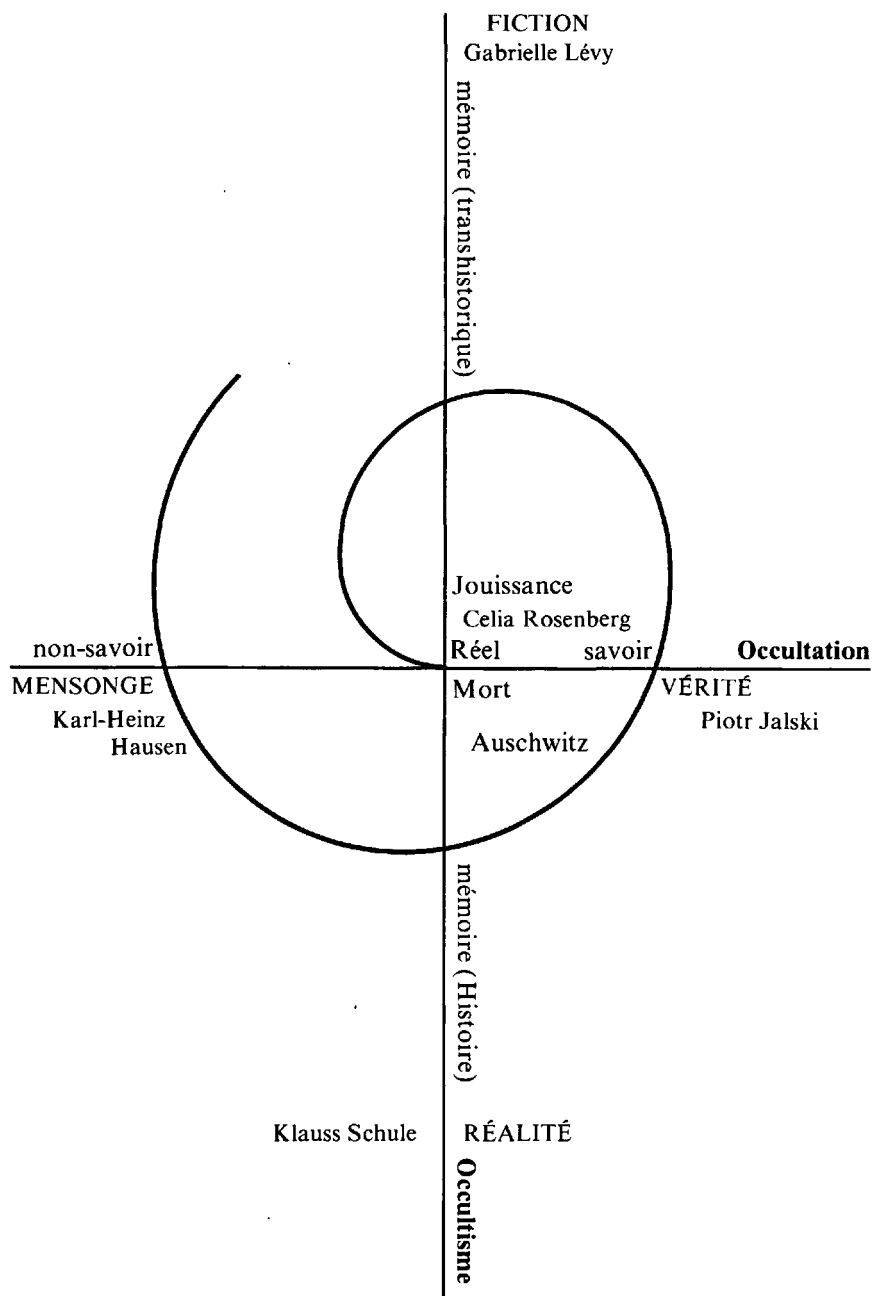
FICTION
Gabrielle Lévy

mémoire (transhistorique)

Jouissance
Celia Rosenberg

non-savoir

Réel

savoir

Occultation

MENSONGE

Mort

VÉRITÉ

Karl-Heinz
Hausen

Auschwitz

Piotr Jalski

mémoire (Histoire)

Klauss Schule

RÉALITÉ

Occultisme